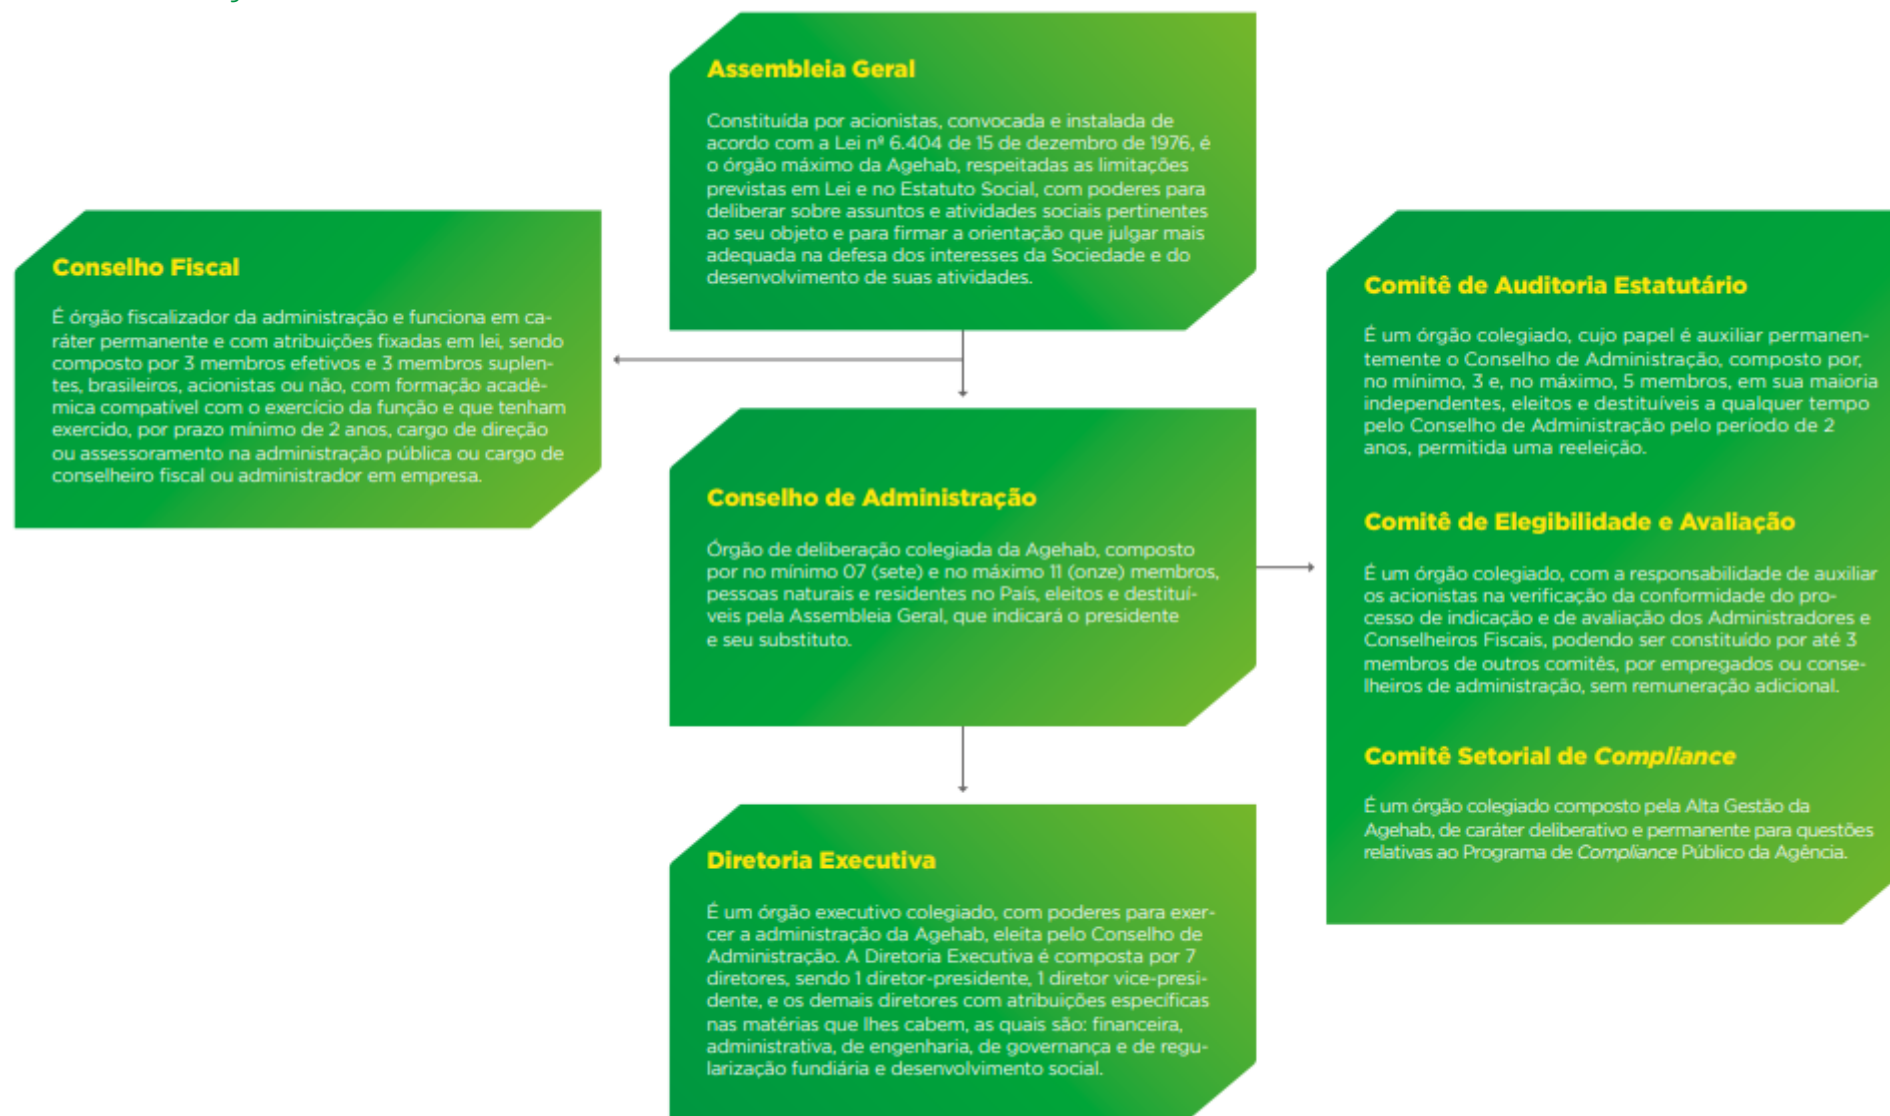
Assembleia Geral

Constituída por acionistas, convocada e instalada de acordo com a Lei nº 6.404 de 15 de dezembro de 1976, é o órgão máximo da Agehab, respeitadas as limitações previstas em Lei e no Estatuto Social, com poderes para deliberar sobre assuntos e atividades sociais pertinentes ao seu objeto e para firmar a orientação que julgar mais adequada na defesa dos interesses da Sociedade e do desenvolvimento de suas atividades.

Conselho Fiscal

É órgão fiscalizador da administração e funciona em caráter permanente e com atribuições fixadas em lei, sendo composto por 3 membros efetivos e 3 membros suplentes, brasileiros, acionistas ou não, com formação acadêmica compatível com o exercício da função e que tenham exercido, por prazo mínimo de 2 anos, cargo de direção ou assessoramento na administração pública ou cargo de conselheiro fiscal ou administrador em empresa.

Conselho de Administração

Órgão de deliberação colegiada da Agehab, composto por no mínimo 07 (sete) e no máximo 11 (onze) membros, pessoas naturais e residentes no País, eleitos e destituíveis pela Assembleia Geral, que indicará o presidente e seu substituto.

Diretoria Executiva

É um órgão executivo colegiado, com poderes para exercer a administração da Agehab, eleita pelo Conselho de Administração. A Diretoria Executiva é composta por 7 diretores, sendo 1 diretor-presidente, 1 diretor vice-presidente, e os demais diretores com atribuições específicas nas matérias que lhes cabem, as quais são: financeira, administrativa, de engenharia, de governança e de regularização fundiária e desenvolvimento social.

Comitê de Auditoria Estatutário

É um órgão colegiado, cujo papel é auxiliar permanentemente o Conselho de Administração, composto por, no mínimo, 3 e, no máximo, 5 membros, em sua maioria independentes, eleitos e destituíveis a qualquer tempo pelo Conselho de Administração pelo período de 2 anos, permitida uma reeleição.

Comitê de Elegibilidade e Avaliação

É um órgão colegiado, com a responsabilidade de auxiliar os acionistas na verificação da conformidade do processo de indicação e de avaliação dos Administradores e Conselheiros Fiscais, podendo ser constituído por até 3 membros de outros comitês, por empregados ou conselheiros de administração, sem remuneração adicional.

Comitê Setorial de Compliance

É um órgão colegiado composto pela Alta Gestão da Agehab, de caráter deliberativo e permanente para questões relativas ao Programa de Compliance Público da Agência.